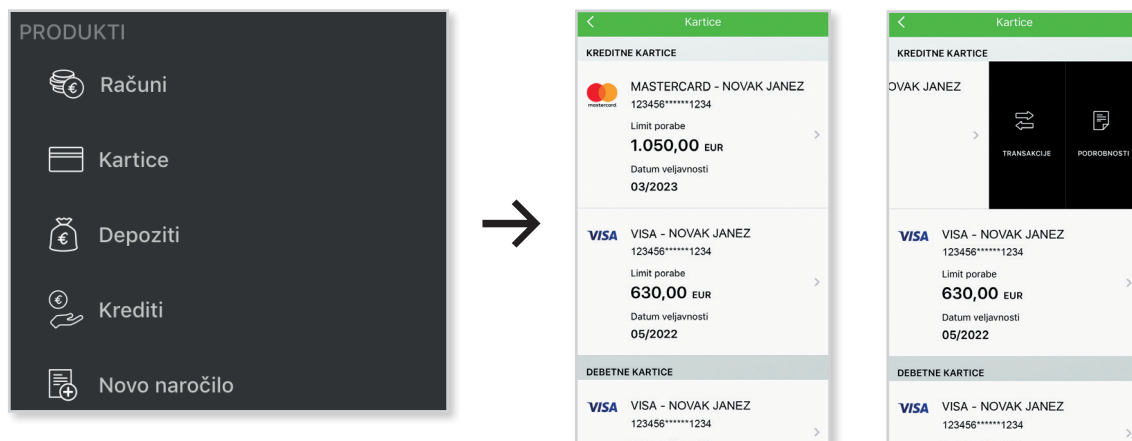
PRODUKTI

Računi

Kartice

Depoziti

Krediti

Novo naročilo

Kartice

KREDITNE KARTICE

mastercard

MASTERCARD - NOVAK JANEZ
123456******1234

Limit porabe
1.050,00 EUR

Datum veljavnosti
03/2023

VISA

VISA - NOVAK JANEZ
123456******1234

Limit porabe
630,00 EUR

Datum veljavnosti
05/2022

DEBETNE KARTICE

VISA

VISA - NOVAK JANEZ
123456******1234

Kartice

KREDITNE KARTICE

OVAK JANEZ

TRANSAKCIJE

PODROBNOSTI

VISA

VISA - NOVAK JANEZ
123456******1234

Limit porabe
630,00 EUR

Datum veljavnosti
05/2022

DEBETNE KARTICE

VISA

VISA - NOVAK JANEZ
123456******1234